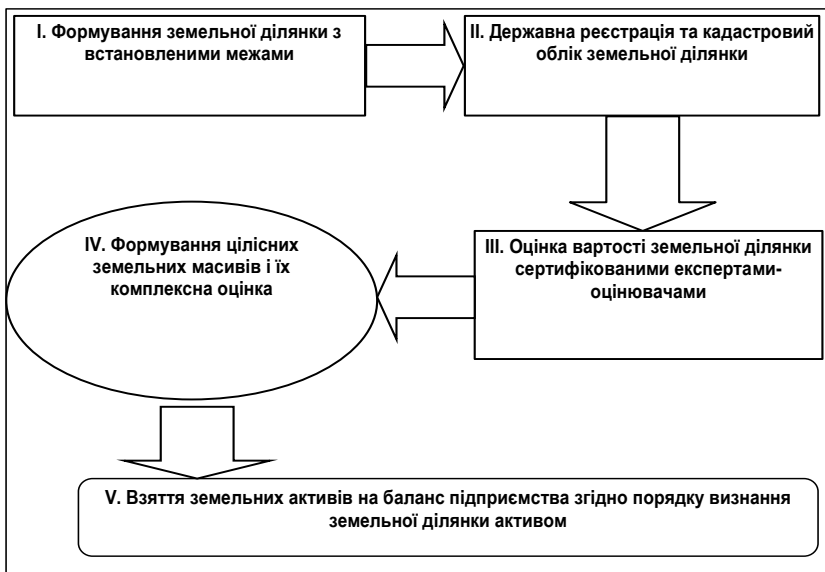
I. Формування земельної ділянки з встановленими межами

II. Державна реєстрація та кадастровий облік земельної ділянки

III. Оцінка вартості земельної ділянки сертифікованими експертами-оцінювачами

IV. Формування цілісних земельних масивів і їх комплексна оцінка

V. Взяття земельних активів на баланс підприємства згідно порядку визнання земельної ділянки активом